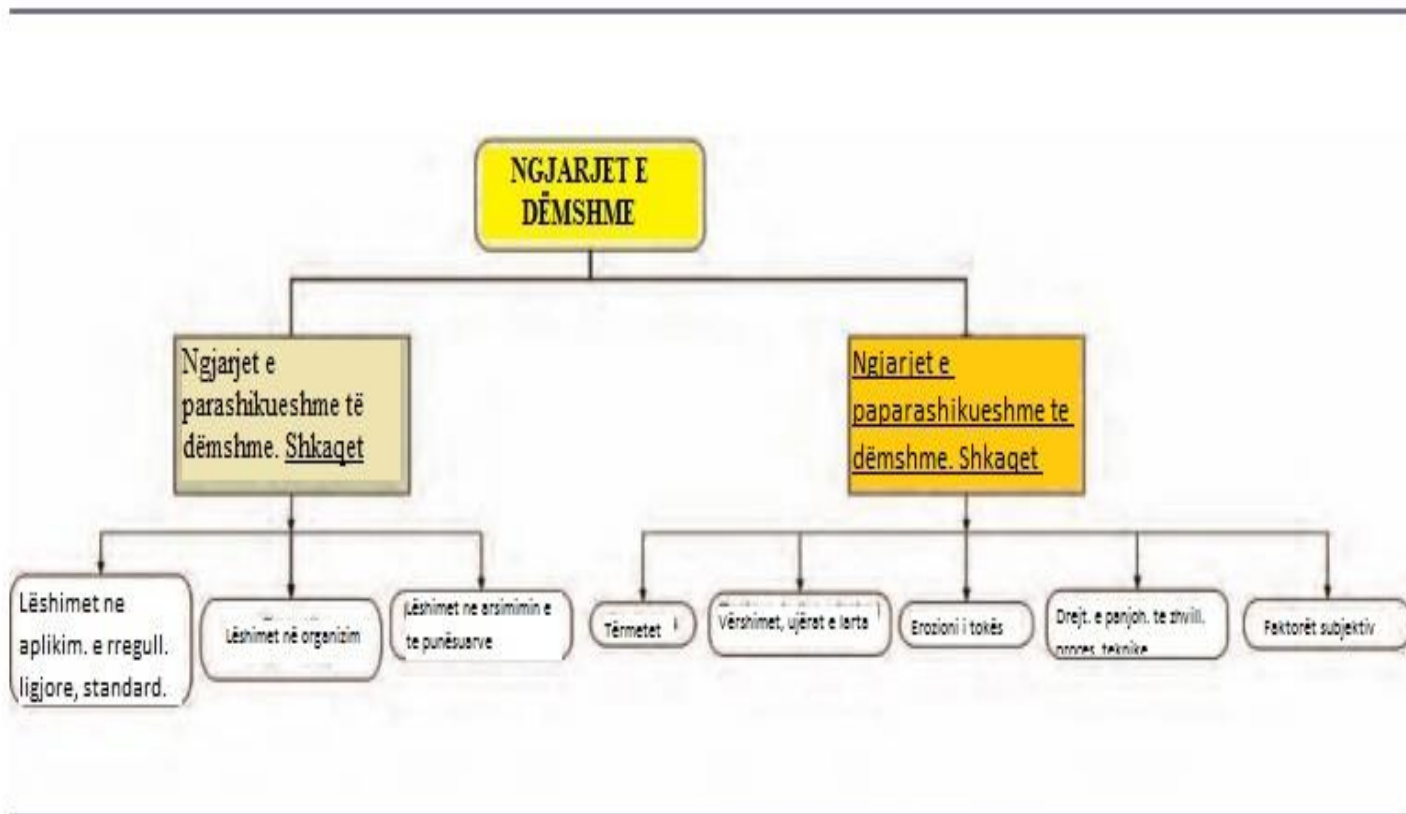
NGJARJET E DËMSHME

Ngjarjet e parashikueshme të dëmshme. Shkaqet

Ngjarjet e paparashikueshme te dëmshme. Shkaqet

Lëshimet ne aplikim. e rregull. ligjore, standard.

Lëshimet në organizim

Lëshimet ne arsimimin e te punësuarve

Tërmetet

Vërshimet, ujërat e larta

Erozioni i tokës

Drejt. e panjoh. te zhvill. proces. teknike

Faktorët subjektiv